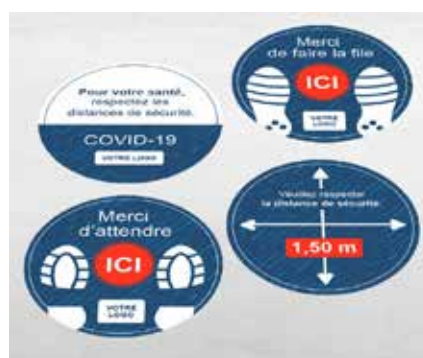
Pour votre santé, respectez les distances de sécurité.

COVID-19

VOTRE LOGO

Merci de faire la file

ICI

VOTRE LOGO

Veuillez respecter la distance de sécurité

1,50 m

Merci d'attendre

ICI

VOTRE LOGO